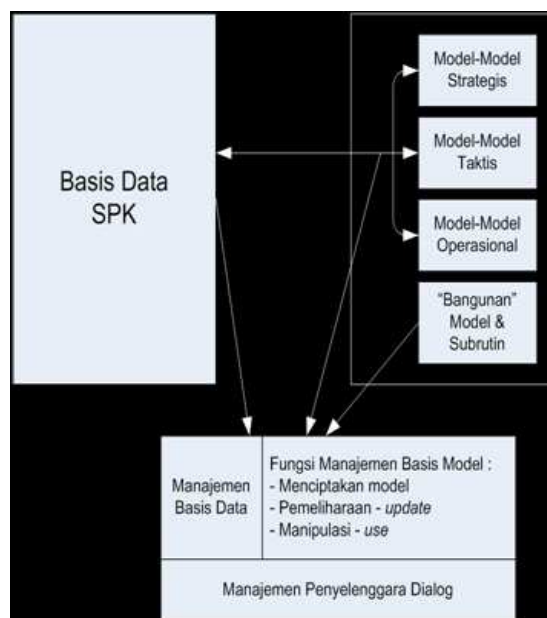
Basis Data SPK

Model-Model Strategis

Model-Model Taktis

Model-Model Operasional

"Bangunan" Model & Subrutin

Manajemen Basis Data

Fungsi Manajemen Basis Model :
- Menciptakan model
- Pemeliharaan - *update*
- Manipulasi - *use*

Manajemen Penyelenggara Dialog